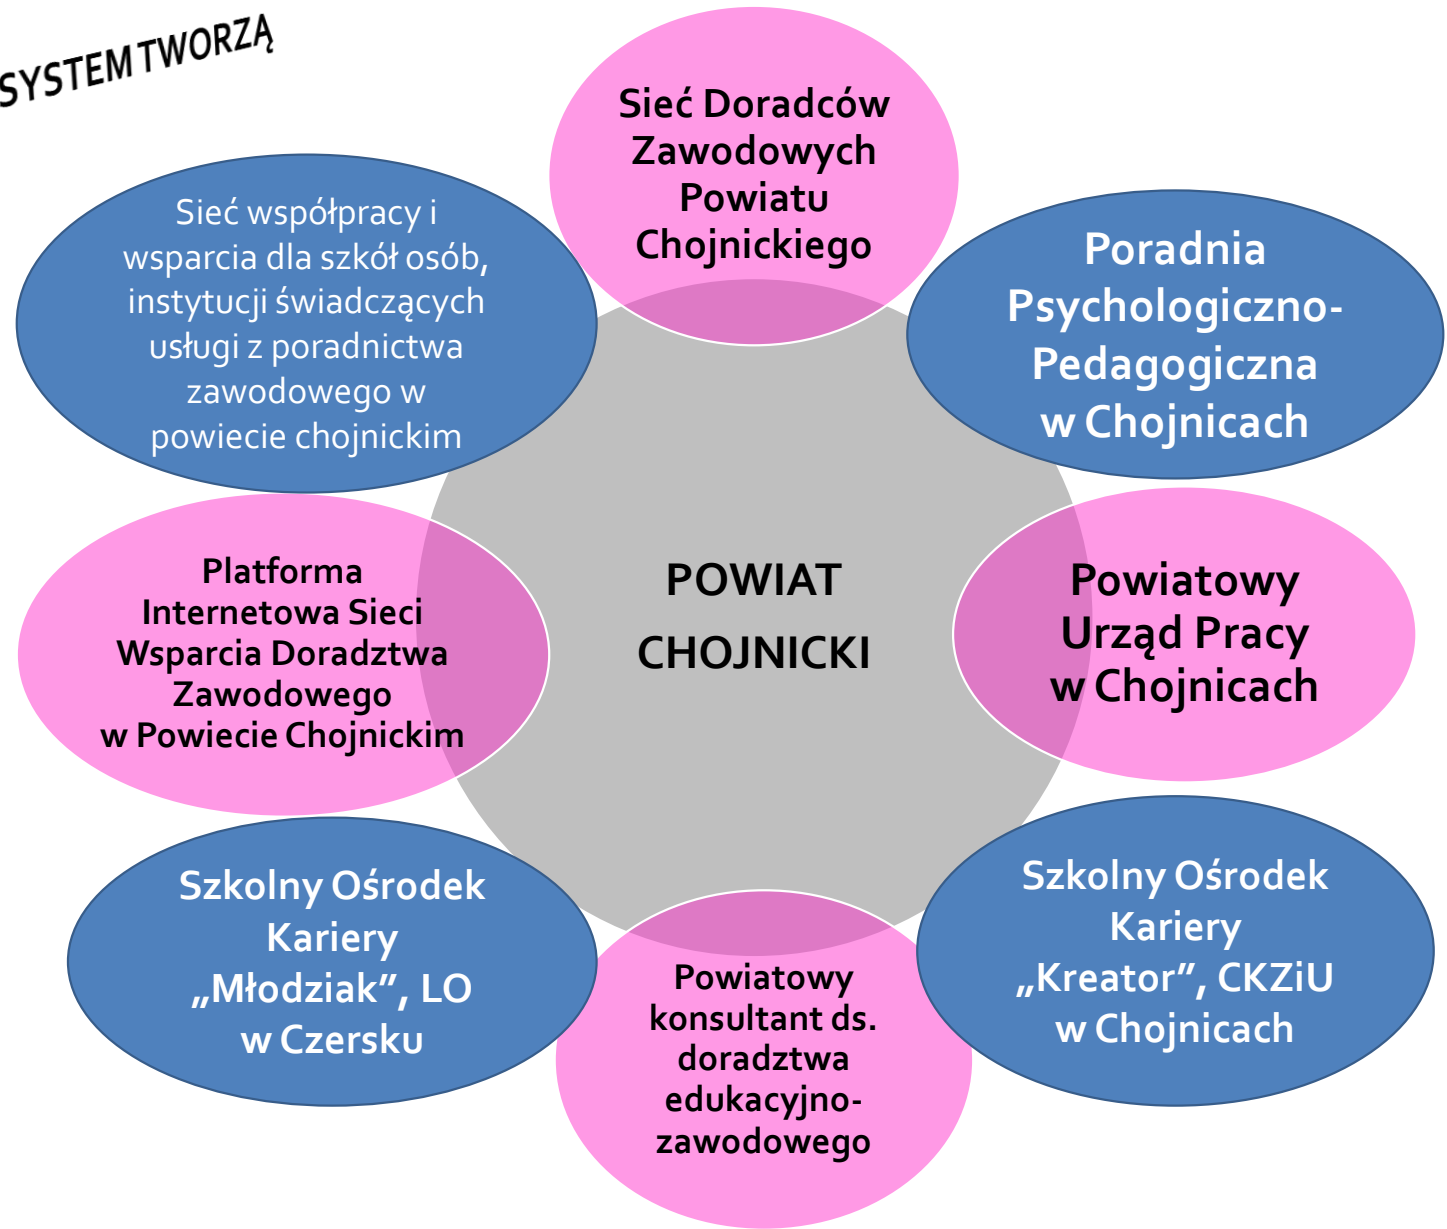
SYSTEM TWORZĄ

Sieć Doradców Zawodowych Powiatu Chojnickiego

Sieć współpracy i wsparcia dla szkół osób, instytucji świadczących usługi z poradnictwa zawodowego w powiecie chojnickim

Poradnia Psychologiczno-Pedagogiczna w Chojnicach

POWIAT CHOJNICKI

Platforma Internetowa Sieci Wsparcia Doradztwa Zawodowego w Powiecie Chojnickim

Powiatowy Urząd Pracy w Chojnicach

Szkolny Ośrodek Kariery „Młodziak”, LO w Czersku

Powiatowy konsultant ds. doradztwa edukacyjno-zawodowego

Szkolny Ośrodek Kariery „Kreator”, CKZiU w Chojnicach